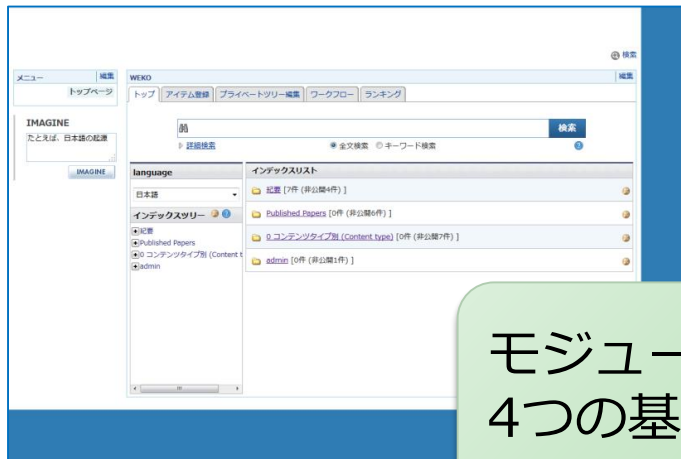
検索

メニュー
編集
トップページ

IMAGINE
たとえば、日本語の起源
IMAGINE

WEKO
編集
トップ
アイテム登録
プライベートツリー編集
ワークフロー
ランキング

鵜
検索
詳細検索
全文検索
キーワード検索

language
日本語
インデックスツリー
紀要
Published Papers
0 コンテンツタイプ別 (Content t
admin

インデックスリスト
紀要 [7件 (非公開4件) ]
Published Papers [0件 (非公開6件) ]
0 コンテンツタイプ別 (Content type) [0件 (非公開7件) ]
admin [0件 (非公開1件) ]

モジュー
4つの基